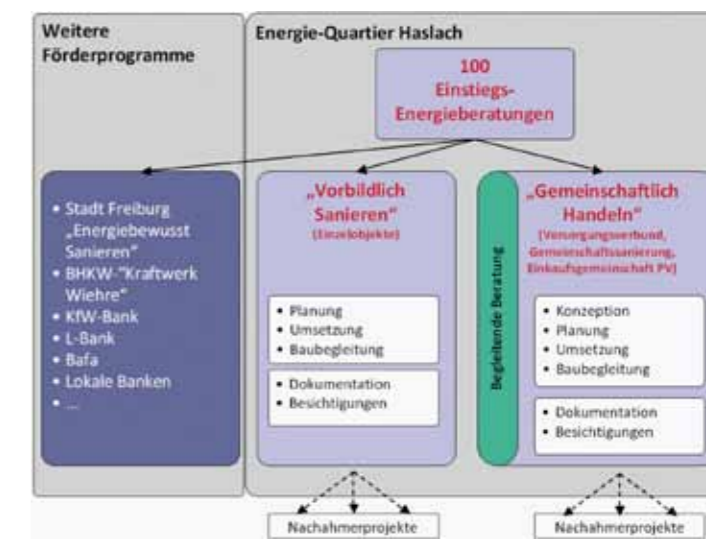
Weitere Förderprogramme

Energie-Quartier Haslach

100 Einstiegs-Energieberatungen

• Stadt Freiburg „Energiebewusst Sanieren"
• BHKW-"Kraftwerk Wiehre"
• KfW-Bank
• L-Bank
• Bafa
• Lokale Banken
• ...

„Vorbildlich Sanieren"
(Einzelobjekte)

• Planung
• Umsetzung
• Baubegleitung

• Dokumentation
• Besichtigungen

Begleitende Beratung

„Gemeinschaftlich Handeln"
(Versorgungsverbund, Gemeinschaftssanierung, Einkaufsgemeinschaft PV)

• Konzeption
• Planung
• Umsetzung
• Baubegleitung

• Dokumentation
• Besichtigungen

Nachahmerprojekte

Nachahmerprojekte